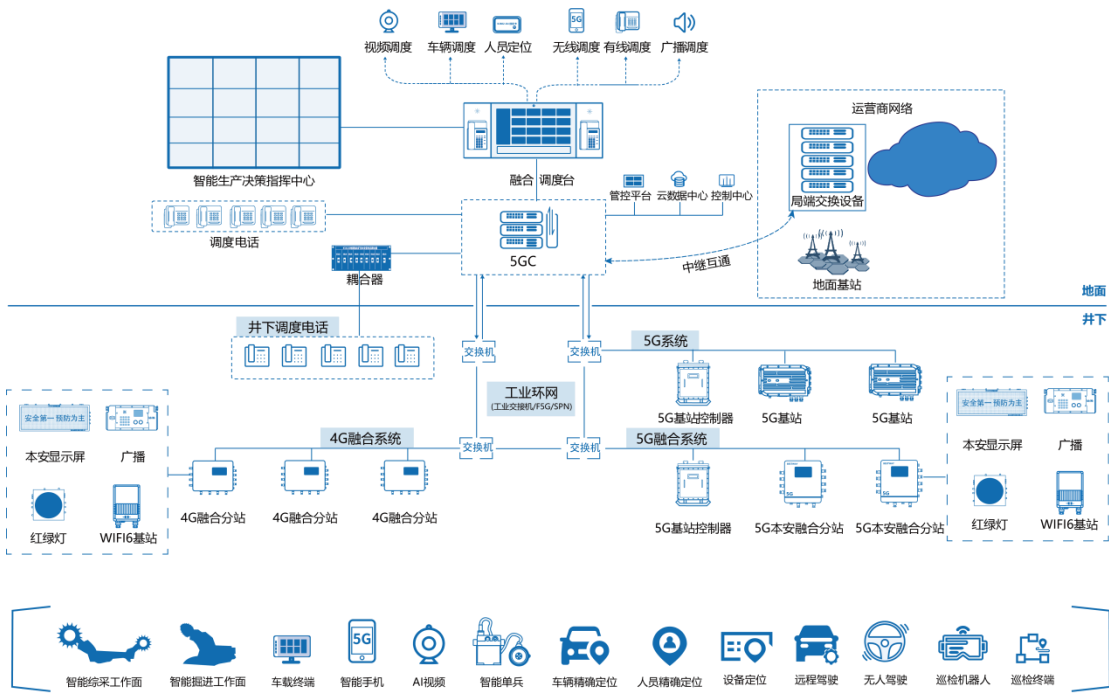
视频调度 车辆调度 人员定位 5G 无线调度 有线调度 广播调度

智能生产决策指挥中心

融合 调度台

运营商网络

局端交换设备

管控平台 云数据中心 控制中心

调度电话

5GC

中继互通

地面基站

耦合器

地面

井下

井下调度电话

交换机

交换机

5G系统

工业环网
(工业交换机/F5G/SPN)

安全第一 预防为主

本安显示屏 广播

红绿灯 WIFI6基站

5G基站控制器 5G基站 5G基站

安全第一 预防为主

本安显示屏 广播

4G融合系统

交换机

交换机

5G融合系统

红绿灯 WIFI6基站

4G融合分站 4G融合分站 4G融合分站

5G基站控制器 5G本安融合分站 5G本安融合分站

智能综采工作面 智能掘进工作面 车载终端 5G 智能手机 AI视频 智能单兵 车辆精确定位 人员精确定位 设备定位 远程驾驶 无人驾驶 巡检机器人 巡检终端